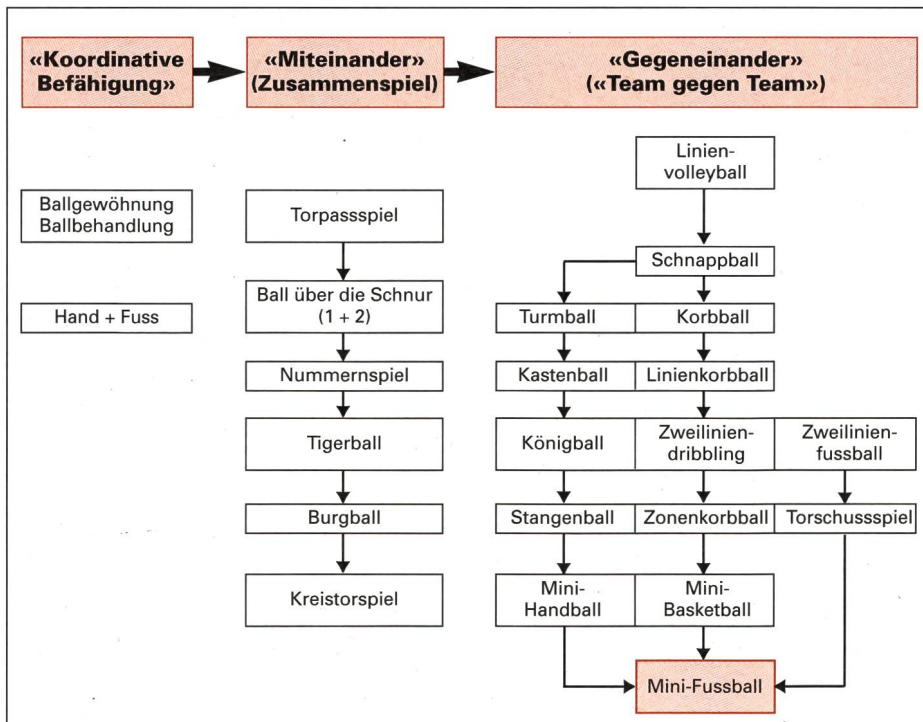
«Koordinative Befähigung»

«Miteinander» (Zusammenspiel)

«Gegeneinander» («Team gegen Team»)

Ballgewöhnung
Ballbehandlung

Hand + Fuss

Torpassspiel

Ball über die Schnur (1 + 2)

Nummernspiel

Tigerball

Burgball

Kreistorspiel

Linienvolleyball

Schnappball

Turmball

Korbball

Kastenball

Linienkorbball

Königball

Zweiliniendribbling

Zweilinienfussball

Stangenball

Zonenkorbball

Torschussspiel

Mini-Handball

Mini-Basketball

Mini-Fussball